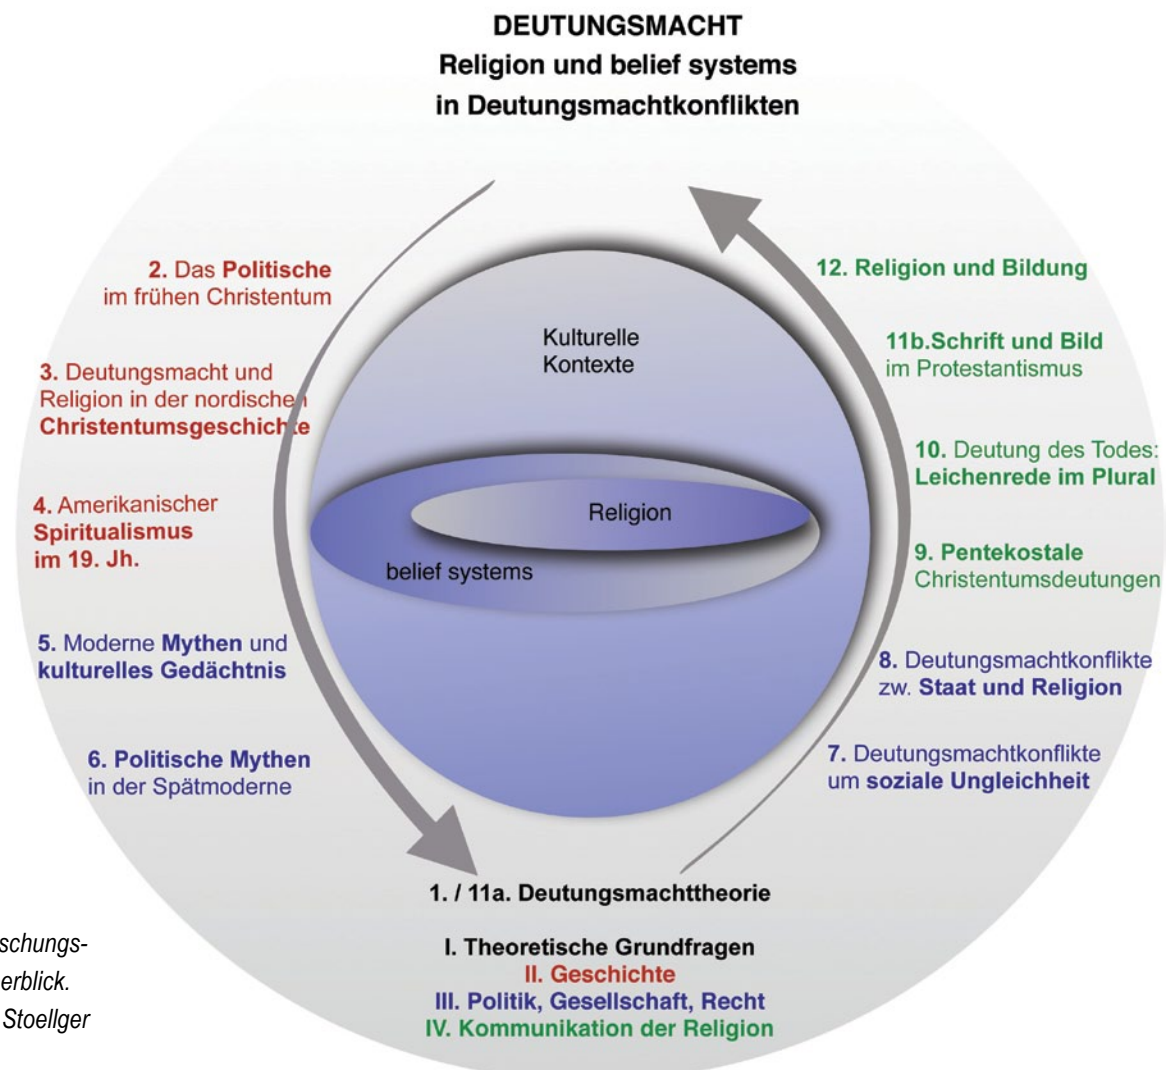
DEUTUNGSMACHT
Religion und belief systems
in Deutungsmachtkonflikten

2. Das Politische im frühen Christentum

3. Deutungsmacht und Religion in der nordischen Christentumsgeschichte

4. Amerikanischer Spiritualismus im 19. Jh.

5. Moderne Mythen und kulturelles Gedächtnis

6. Politische Mythen in der Spätmoderne

Kulturelle Kontexte

Religion

belief systems

12. Religion und Bildung

11b.Schrift und Bild im Protestantismus

10. Deutung des Todes: Leichenrede im Plural

9. Pentekostale Christentumsdeutungen

8. Deutungsmachtkonflikte zw. Staat und Religion

7. Deutungsmachtkonflikte um soziale Ungleichheit

1. / 11a. Deutungsmachttheorie

I. Theoretische Grundfragen
II. Geschichte
III. Politik, Gesellschaft, Recht
IV. Kommunikation der Religion

schungs-
erblick.
Stoellger